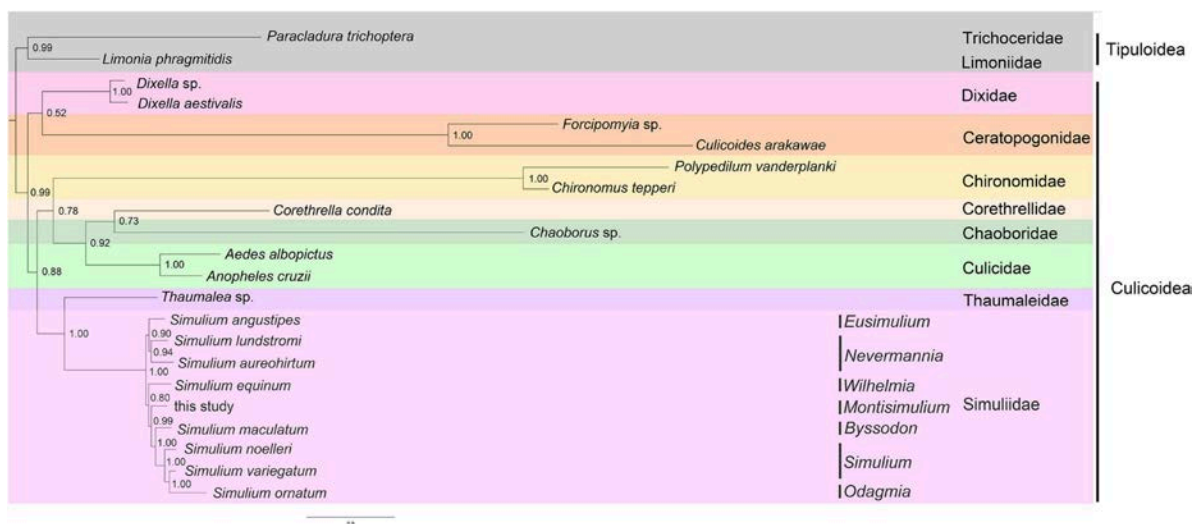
Paracladura trichoptera
0.99
Limonia phragmitidis
Trichoceridae
Limoniidae
Tipuloidea
Dixella sp.
1.00
Dixella aestivalis
Dixidae
0.52
1.00
Forcipomyia sp.
Culicoides arakawae
Ceratopogonidae
Polypedilum vanderplanki
1.00
Chironomus tepperi
Chironomidae
0.99
0.78
Corethrella condita
Corethrellidae
0.73
Chaoborus sp.
Chaoboridae
0.92
Aedes albopictus
1.00
Anopheles cruzii
Culicidae
0.88
Thaumalea sp.
Thaumaleidae
Culicoidea
Simulium angustipes
Eusimulium
1.00
0.90
Simulium lundstromi
0.94
Simulium aureohirtum
Nevermannia
1.00
Simulium equinum
Wilhelmia
0.80
this study
Montisimulium
Simuliidae
0.99
Simulium maculatum
Byssodon
1.00
Simulium noelleri
1.00
Simulium variegatum
Simulium
1.00
Simulium ornatum
Odagmia
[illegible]